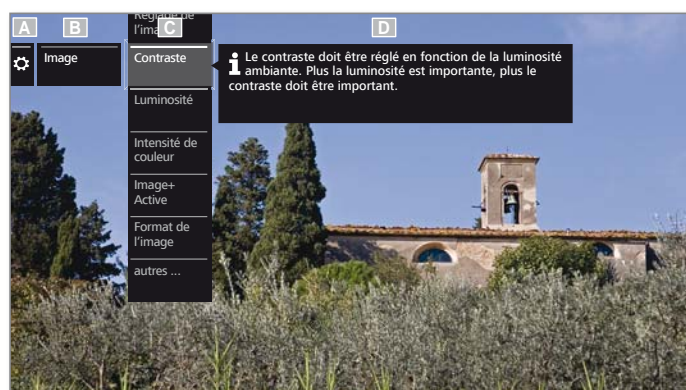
A B C D

Réglage de l'ima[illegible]

Image

Contraste

Luminosité

Intensité de couleur

Image+ Active

Format de l'image

autres ...

Le contraste doit être réglé en fonction de la luminosité ambiante. Plus la luminosité est importante, plus le contraste doit être important.